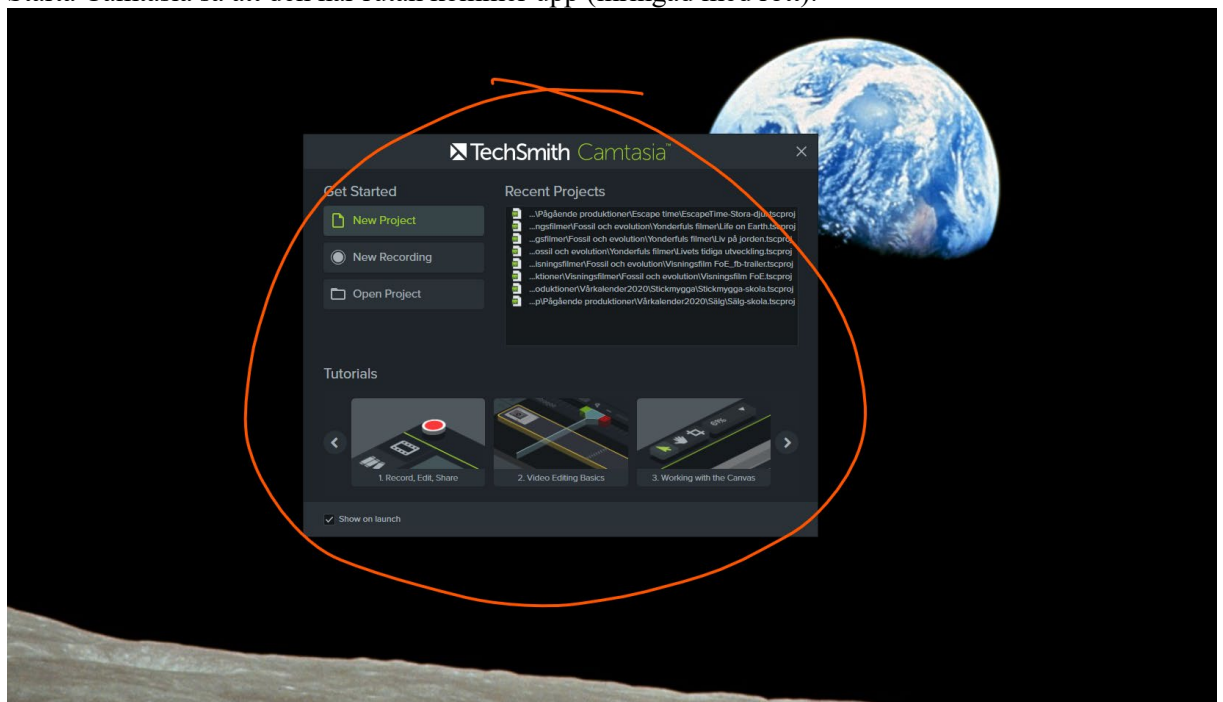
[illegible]

TechSmith Camtasia

Get Started

New Project

New Recording

Open Project

Recent Projects

...\Pågående produktioner\Escape time\EscapeTime-Stora-djurtscproj
...ngsfilmer\Fossil och evolution\Yonderfuls filmer\Life on Earth.tscproj
...gsfilmer\Fossil och evolution\Yonderfuls filmer\Liv på jorden.tscproj
...ossil och evolution\Yonderfuls filmer\Livets tidiga utveckling.tscproj
...isningsfilmer\Fossil och evolution\Visningsfilm FoE_fb-trailer.tscproj
...ktioner\Visningsfilmer\Fossil och evolution\Visningsfilm FoE.tscproj
...oduktioner\Vårkalender2020\Stickmygga\Stickmygga-skola.tscproj
...p\Pågående produktioner\Vårkalender2020\Sälg\Sälg-skola.tscproj

Tutorials

1. Record, Edit, Share

2. Video Editing Basics

3. Working with the Canvas

Show on launch